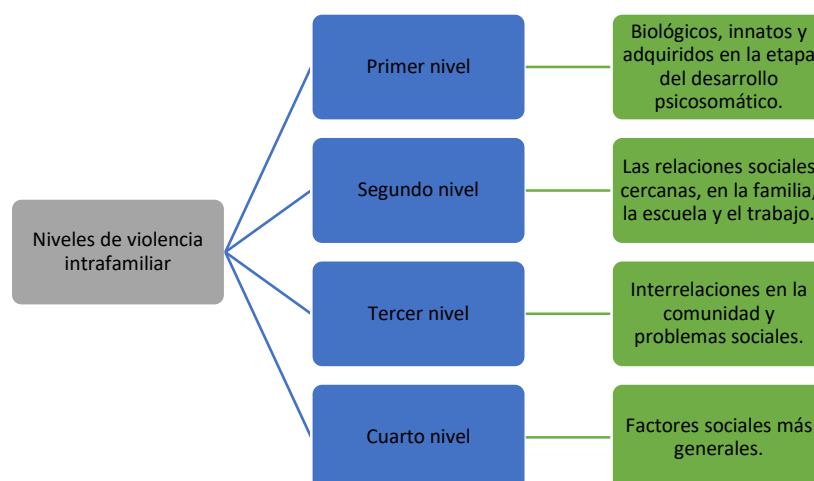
Niveles de violencia intrafamiliar

Primer nivel

Biológicos, innatos y adquiridos en la etapa del desarrollo psicosomático.

Segundo nivel

Las relaciones sociales cercanas, en la familia, la escuela y el trabajo.

Tercer nivel

Interrelaciones en la comunidad y problemas sociales.

Cuarto nivel

Factores sociales más generales.